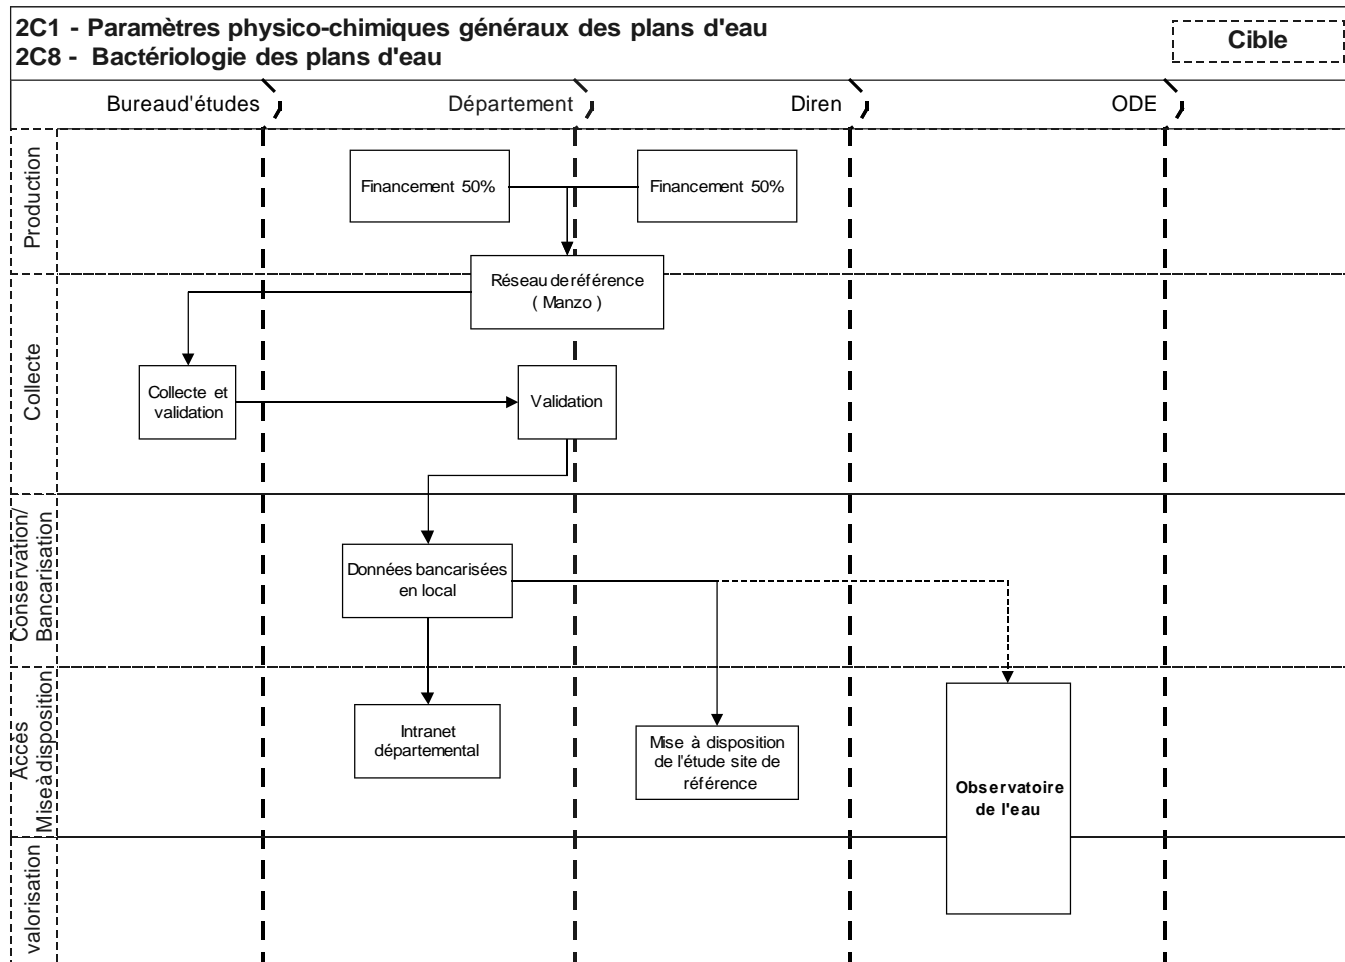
2C1 - Paramètres physico-chimiques généraux des plans d'eau
2C8 - Bactériologie des plans d'eau

Cible

Bureaud'études
Département
Diren
ODE

Production
Financement 50%
Financement 50%

Collecte
Réseau deréférence ( Manzo )
Collecte et validation
Validation

Conservation/ Bancarisation
Données bancarisées en local

Accès Miseà disposition
Intranet départemental
Mise à disposition de l'étude site de référence
Observatoire de l'eau

valorisation